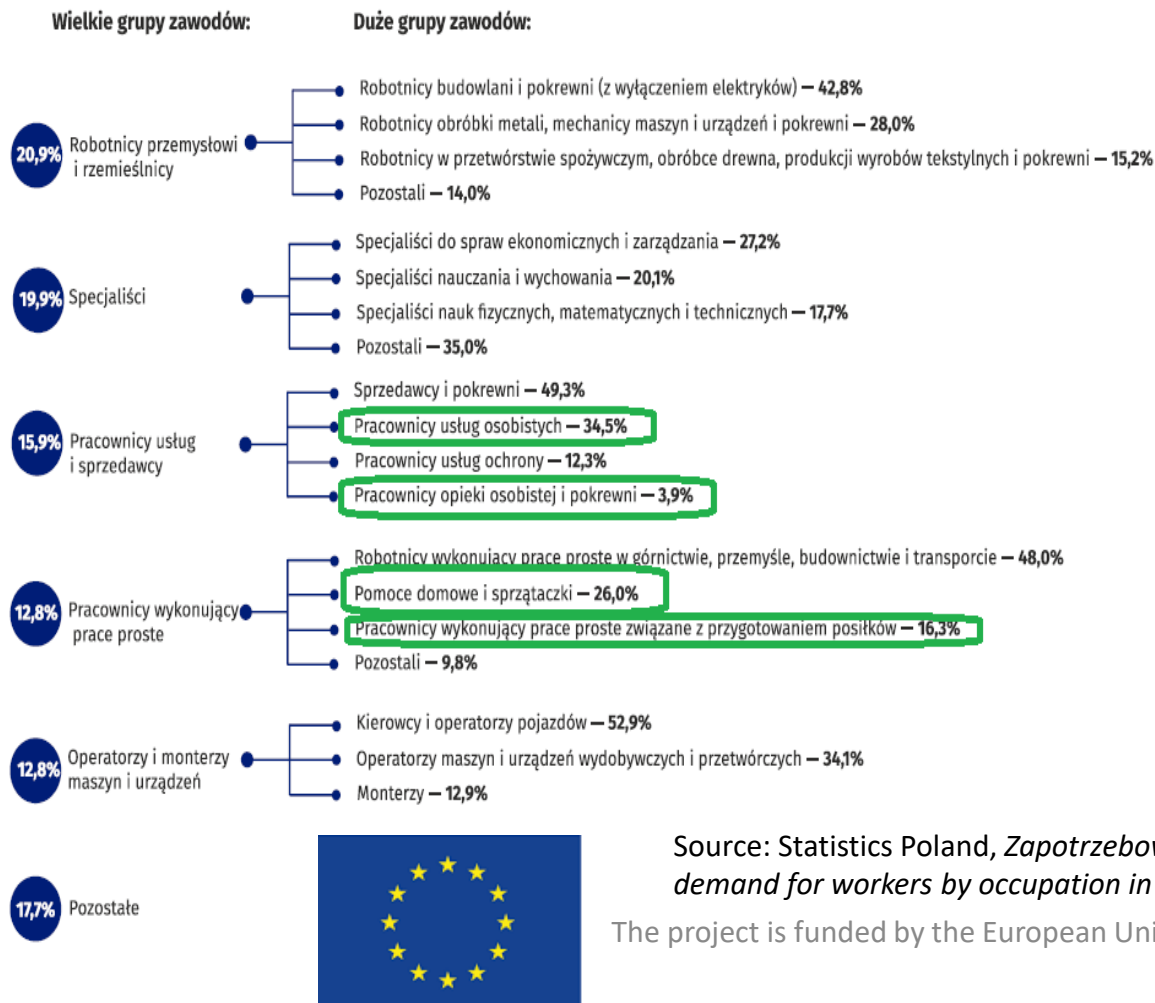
Wielkie grupy zawodów:

Duże grupy zawodów:

20,9% Robotnicy przemysłowi i rzemieślnicy

Robotnicy budowlani i pokrewni (z wyłączeniem elektryków) — 42,8%
Robotnicy obróbki metali, mechanicy maszyn i urządzeń i pokrewni — 28,0%
Robotnicy w przetwórstwie spożywczym, obróbce drewna, produkcji wyrobów tekstylnych i pokrewni — 15,2%
Pozostali — 14,0%

19,9% Specjaliści

Specjaliści do spraw ekonomicznych i zarządzania — 27,2%
Specjaliści nauczania i wychowania — 20,1%
Specjaliści nauk fizycznych, matematycznych i technicznych — 17,7%
Pozostali — 35,0%

15,9% Pracownicy usług i sprzedawcy

Sprzedawcy i pokrewni — 49,3%
Pracownicy usług osobistych — 34,5%
Pracownicy usług ochrony — 12,3%
Pracownicy opieki osobistej i pokrewni — 3,9%

12,8% Pracownicy wykonujący prace proste

Robotnicy wykonujący prace proste w górnictwie, przemyśle, budownictwie i transporcie — 48,0%
Pomoce domowe i sprzątaczki — 26,0%
Pracownicy wykonujący prace proste związane z przygotowaniem posiłków — 16,3%
Pozostali — 9,8%

12,8% Operatorzy i monterzy maszyn i urządzeń

Kierowcy i operatorzy pojazdów — 52,9%
Operatorzy maszyn i urządzeń wydobywczych i przetwórczych — 34,1%
Monterzy — 12,9%

17,7% Pozostałe

Source: Statistics Poland, *Zapotrzebow* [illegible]
*demand for workers by occupation in* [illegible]

The project is funded by the European Uni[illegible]